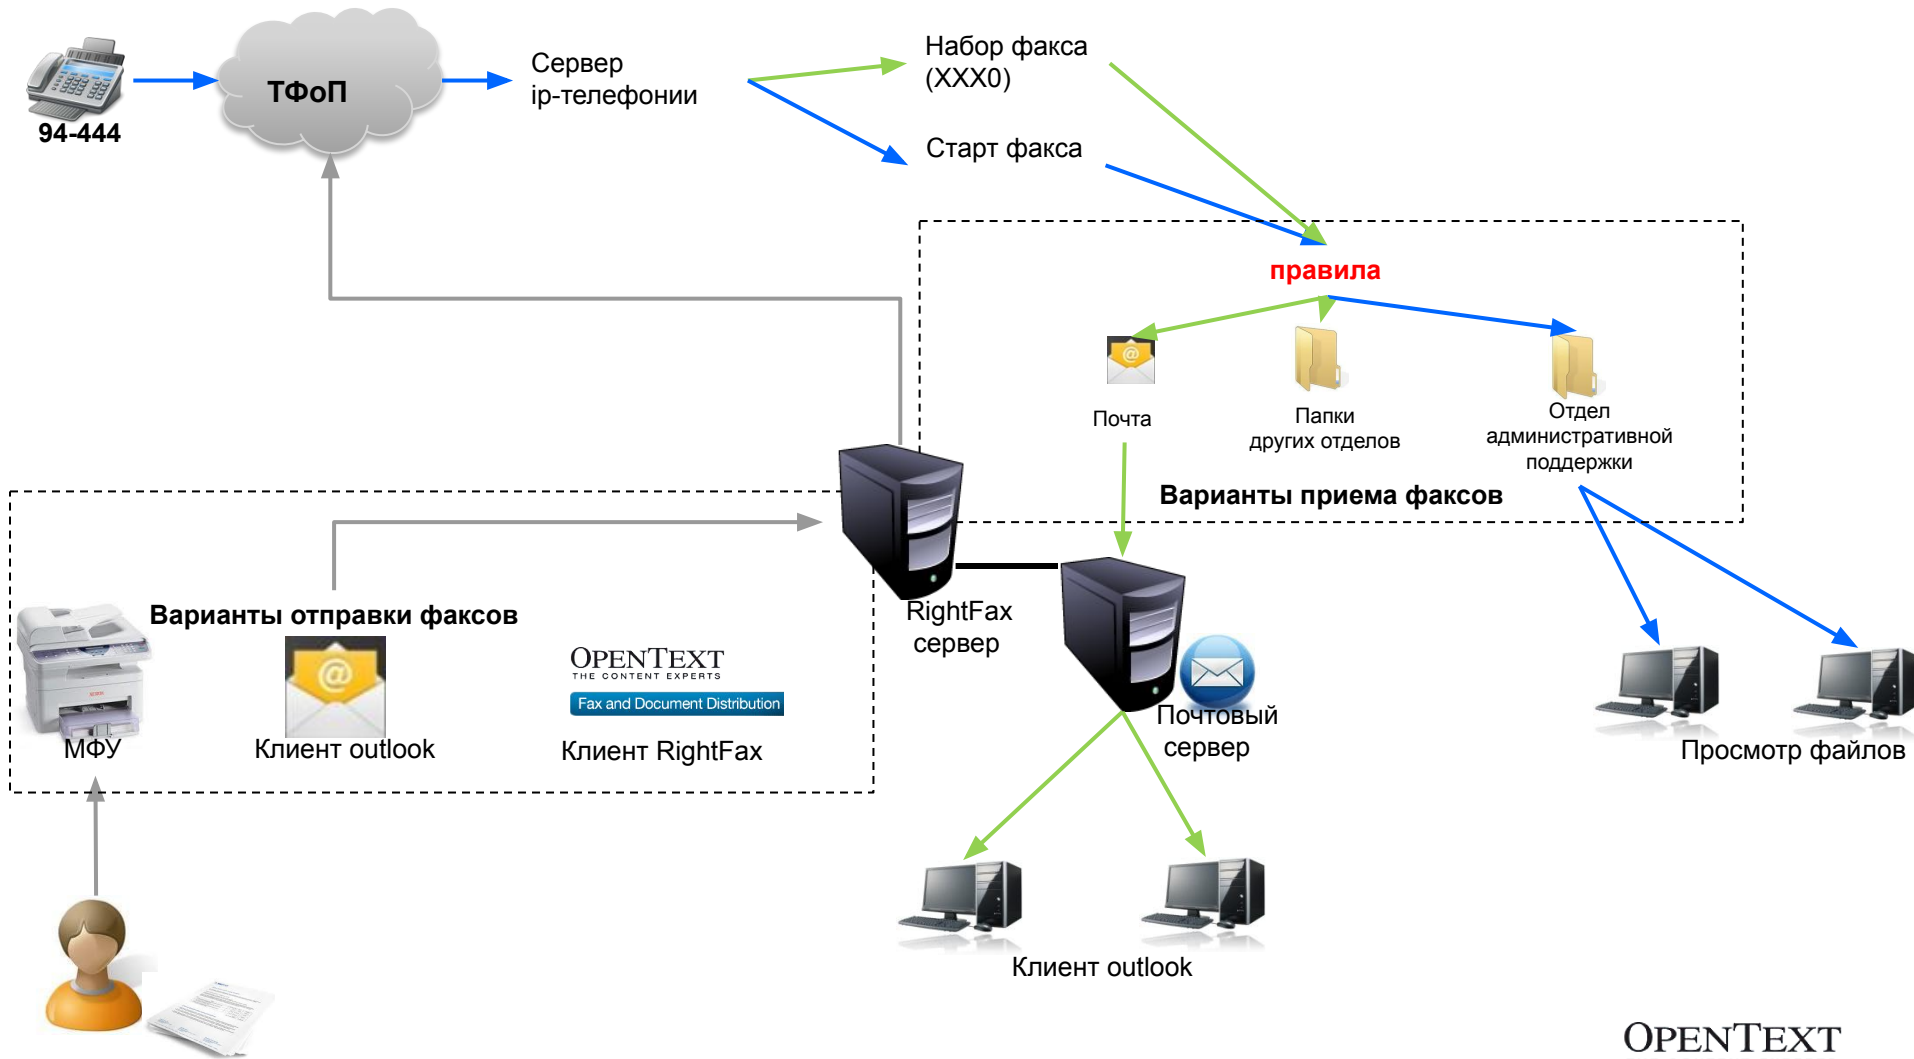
94-444

ТФоП

Сервер ip-телефонии

Набор факса (XXX0)

Старт факса

правила

Почта

Папки других отделов

Отдел административной поддержки

Варианты приема факсов

RightFax сервер

Почтовый сервер

Просмотр файлов

Варианты отправки факсов

МФУ

Клиент outlook

OPENTEXT
THE CONTENT EXPERTS
Fax and Document Distribution

Клиент RightFax

Клиент outlook

OPENTEXT